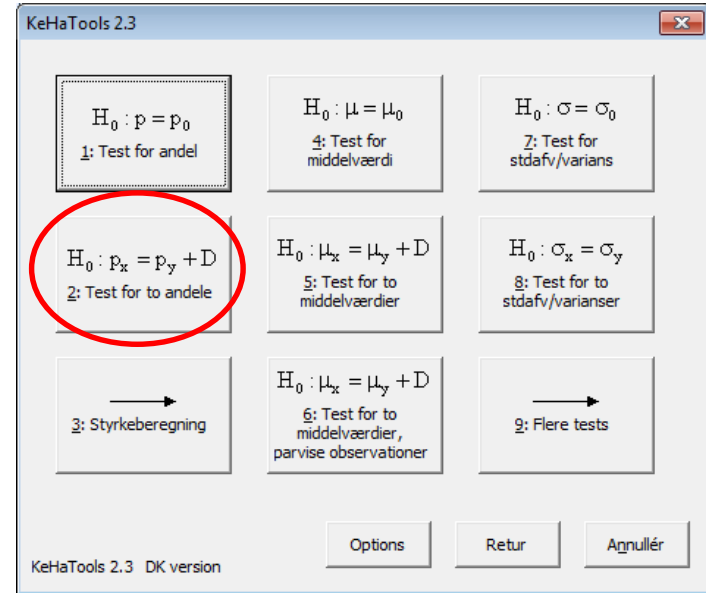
KeHaTools 2.3

$H_0 : p = p_0$
1: Test for andel

$H_0 : \mu = \mu_0$
4: Test for middelværdi

$H_0 : \sigma = \sigma_0$
7: Test for stdafv/varians

$H_0 : p_x = p_y + D$
2: Test for to andele

$H_0 : \mu_x = \mu_y + D$
5: Test for to middelværdier

$H_0 : \sigma_x = \sigma_y$
8: Test for to stdafv/varianser

3: Styrkeberegning

$H_0 : \mu_x = \mu_y + D$
6: Test for to middelværdier, parvise observationer

9: Flere tests

Options

Retur

Annullér

KeHaTools 2.3 DK version